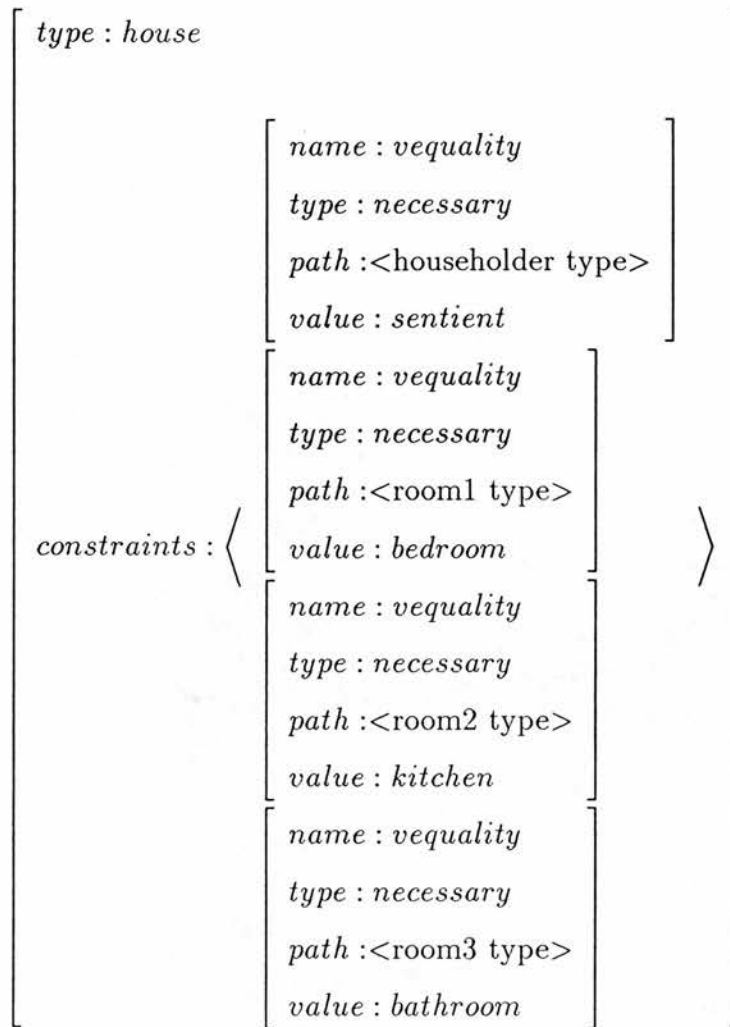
$type : house$

$constraints : \left\langle \begin{bmatrix} name : vequality \\ type : necessary \\ path : \text{<householder type>} \\ value : sentient \end{bmatrix} \begin{bmatrix} name : vequality \\ type : necessary \\ path : \text{<room1 type>} \\ value : bedroom \end{bmatrix} \begin{bmatrix} name : vequality \\ type : necessary \\ path : \text{<room2 type>} \\ value : kitchen \end{bmatrix} \begin{bmatrix} name : vequality \\ type : necessary \\ path : \text{<room3 type>} \\ value : bathroom \end{bmatrix} \right\rangle$